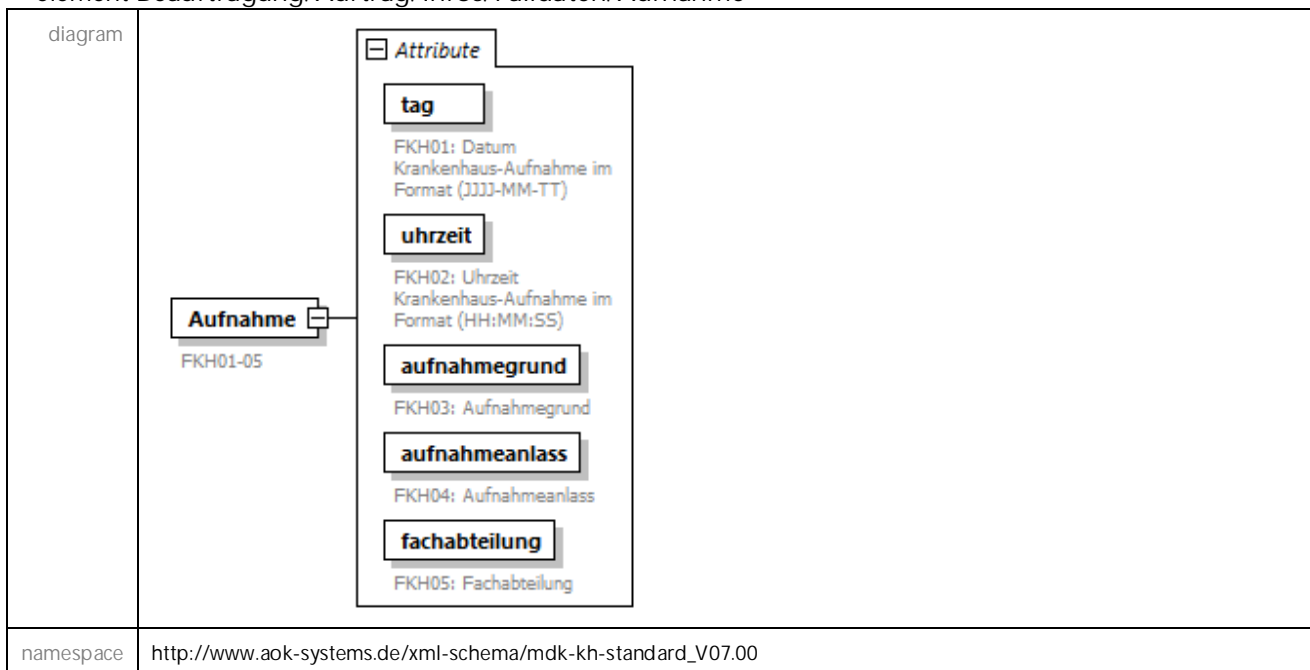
element Beauftragung/Auftrag/MBS/Falldaten/Aufnahme

| diagram | Aufnahme<br>FKH01-05<br>Attribute<br>tag<br>FKH01: Datum Krankenhaus-Aufnahme im Format (JJJJ-MM-TT)<br>uhrzeit<br>FKH02: Uhrzeit Krankenhaus-Aufnahme im Format (HH:MM:SS)<br>aufnahmegrund<br>FKH03: Aufnahmegrund<br>aufnahmeanlass<br>FKH04: Aufnahmeanlass<br>fachabteilung<br>FKH05: Fachabteilung |
|---|---|
| namespace | http://www.aok-systems.de/xml-schema/mdk-kh-standard_V07.00 |